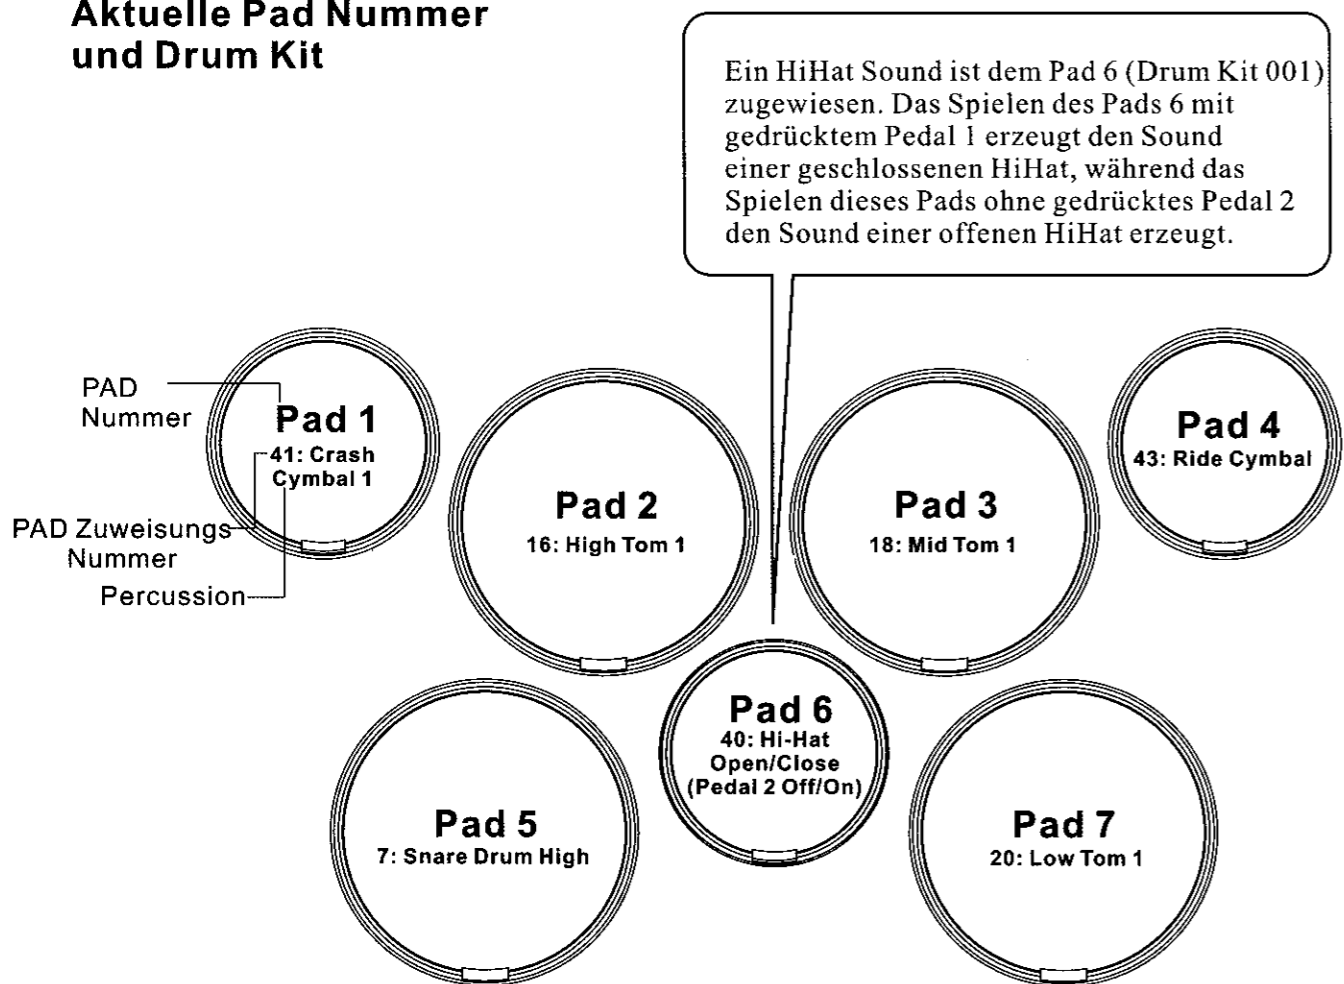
Aktuelle Pad Nummer und Drum Kit

Ein HiHat Sound ist dem Pad 6 (Drum Kit 001) zugewiesen. Das Spielen des Pads 6 mit gedrücktem Pedal 1 erzeugt den Sound einer geschlossenen HiHat, während das Spielen dieses Pads ohne gedrücktes Pedal 2 den Sound einer offenen HiHat erzeugt.

PAD Nummer

Pad 1
41: Crash Cymbal 1

PAD Zuweisungs Nummer

Percussion

Pad 2
16: High Tom 1

Pad 3
18: Mid Tom 1

Pad 4
43: Ride Cymbal

Pad 6
40: Hi-Hat Open/Close (Pedal 2 Off/On)

Pad 5
7: Snare Drum High

Pad 7
20: Low Tom 1